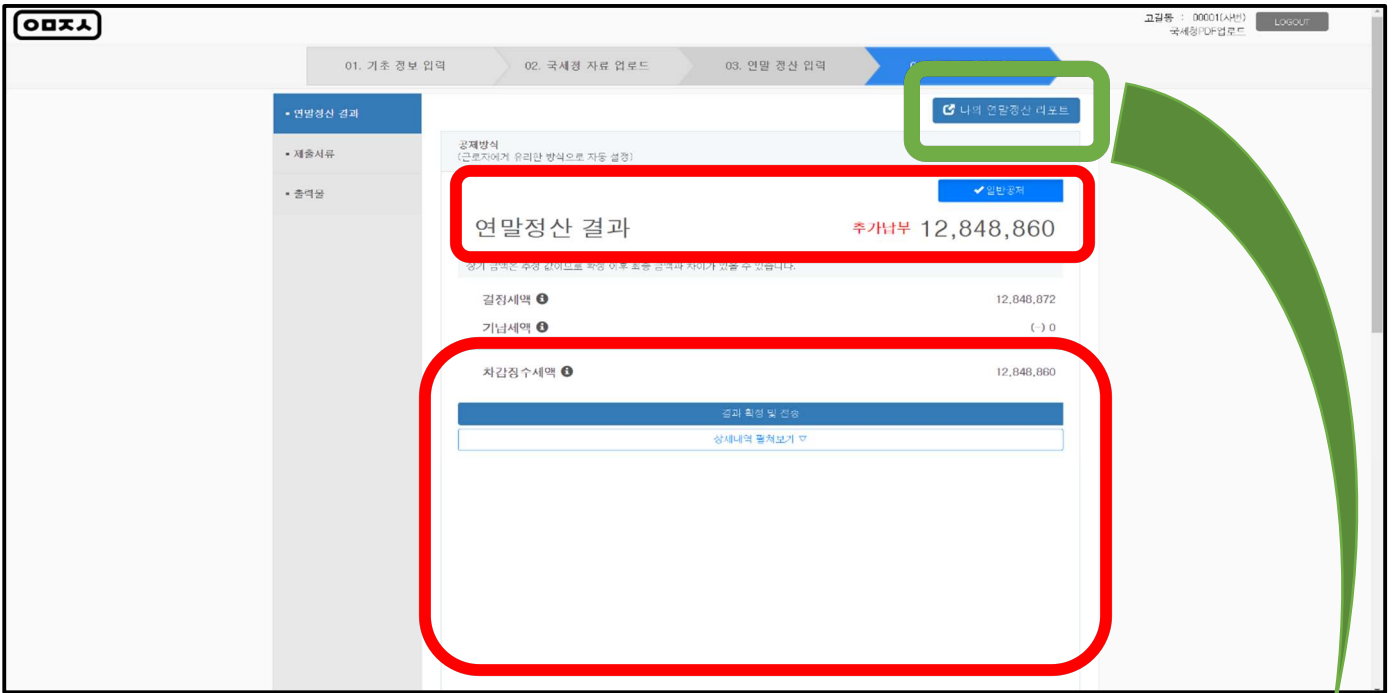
ㅇㅁㅈㅅ

고길동 : 00001(사번)
국세청PDF업로드

LOGOUT

01. 기초 정보 입력
02. 국세청 자료 업로드
03. 연말 정산 입력
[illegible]

• 연말정산 결과
• 제출서류
• 출력물

나의 연말정산 리포트

공제방식
(근로자에게 유리한 방식으로 자동 설정)

✔일반공제

연말정산 결과

추가납부 12,848,860

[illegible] 금액은 추정 값이므로 확정 이후 조회 금액과 차이가 있을 수 있습니다.

결정세액 12,848,872

기납세액 (-) 0

차감징수세액 12,848,860

결과 확정 및 전송

상세내역 펼쳐보기 ▽